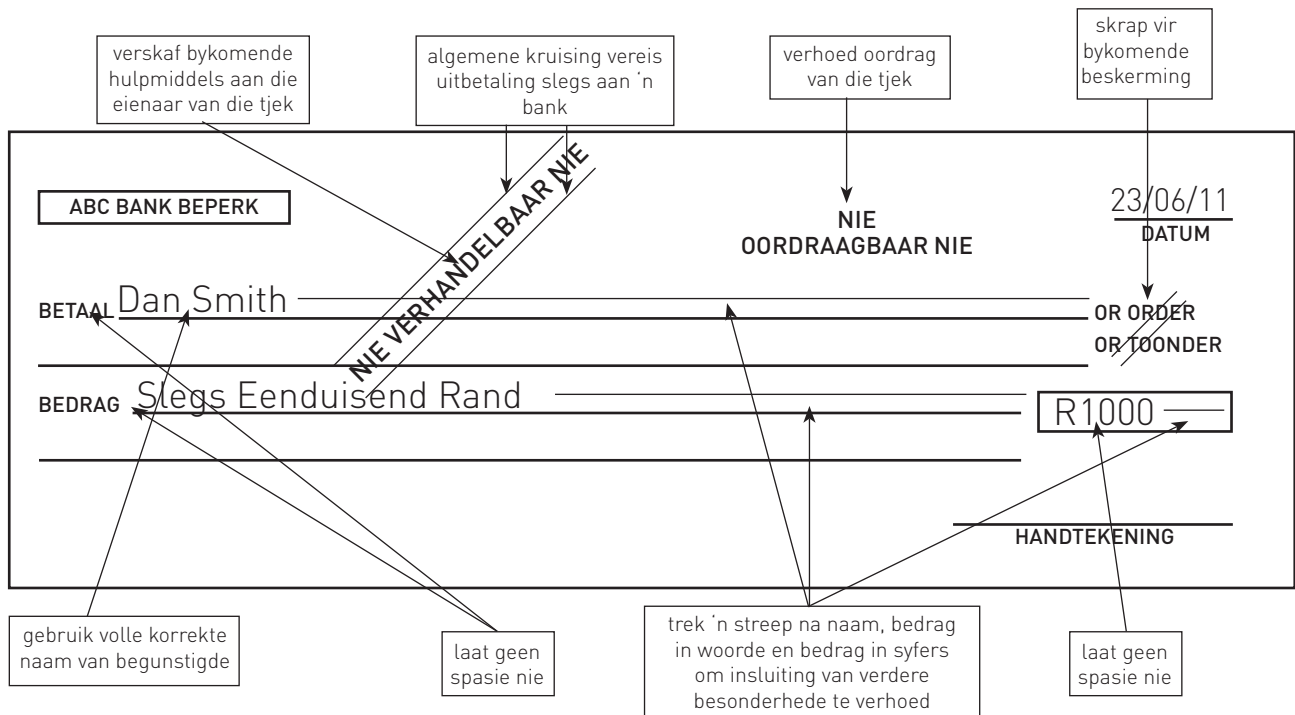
verskaf bykomende hulpmiddels aan die eienaar van die tjek

algemene kruising vereis uitbetaling slegs aan 'n bank

verhoed oordrag van die tjek

skrap vir bykomende beskerming

ABC BANK BEPERK

NIE VERHANDELBAAR NIE

NIE OORDRAAGBAAR NIE

23/06/11
DATUM

BETAAL Dan Smith

OR ORDER
OR TOONDER

BEDRAG Slegs Eenduisend Rand

R1000

HANDTEKENING

gebruik volle korrekte naam van begunstigde

laat geen spasie nie

trek 'n streep na naam, bedrag in woorde en bedrag in syfers om insluiting van verdere besonderhede te verhoed

laat geen spasie nie